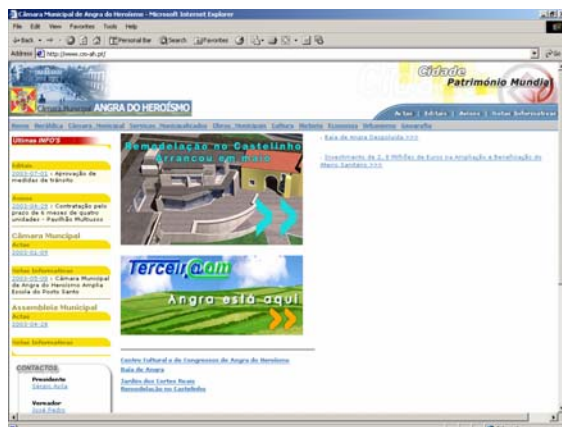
Câmara Municipal de Angra do Heroísmo - Microsoft Internet Explorer

File Edit View Favorites Tools Help

Back Search Favorites

Address http://www.cm-ah.pt/

Câmara Municipal ANGRA DO HEROÍSMO

Cidade Património Mundial

Actas | Editais | Avisos | Notas Informativas

Home Heráldica Câmara Municipal Serviços Municipalizados Obras Municipais Cultura Historia Economia Urbanismo Geografia

Ultimas INFO'S

Editais
2003-07-01 - Aprovação de medidas de trânsito

Avisos
2003-06-29 - Contratação pelo prazo de 6 meses de quatro unidades - Pavilhão Multiusos

Câmara Municipal
Actas
2003-06-09

Notas Informativas
2003-05-05 - Câmara Municipal de Angra do Heroísmo Amplia Escola do Posto Santo

Assembleia Municipal
Actas
2003-06-26

Notas Informativas

CONTACTOS

Presidente
Sérgio Ávila

Vereador
José Pedro

Remodelação no Castelinho Arrancou em maio

Terceir@.com
Angra está aqui

- Baía de Angra Despoluída >>>

- Investimento de 2, 8 Milhões de Euros na Ampliação e Beneficiação do Matro Sanitário >>>

Centro Cultural e de Congressos de Angra do Heroísmo
Baía de Angra
Jardim dos Corte Reais
Remodelação no Castelinho